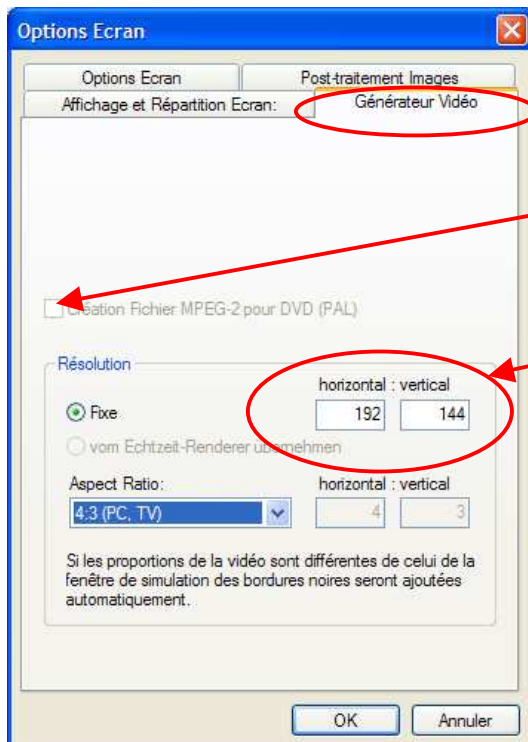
Options Ecran

Options Ecran | Post-traitement Images
Affichage et Répartition Ecran: | Générateur Vidéo

Création Fichier MPEG-2 pour DVD (PAL)

Résolution

horizontal : vertical

Fixe 192 144

vom Echtzeit-Renderer übernehmen

Aspect Ratio: horizontal : vertical

4:3 (PC, TV) 4 3

Si les proportions de la vidéo sont différentes de celui de la fenêtre de simulation des bordures noires seront ajoutées automatiquement.

OK Annuler